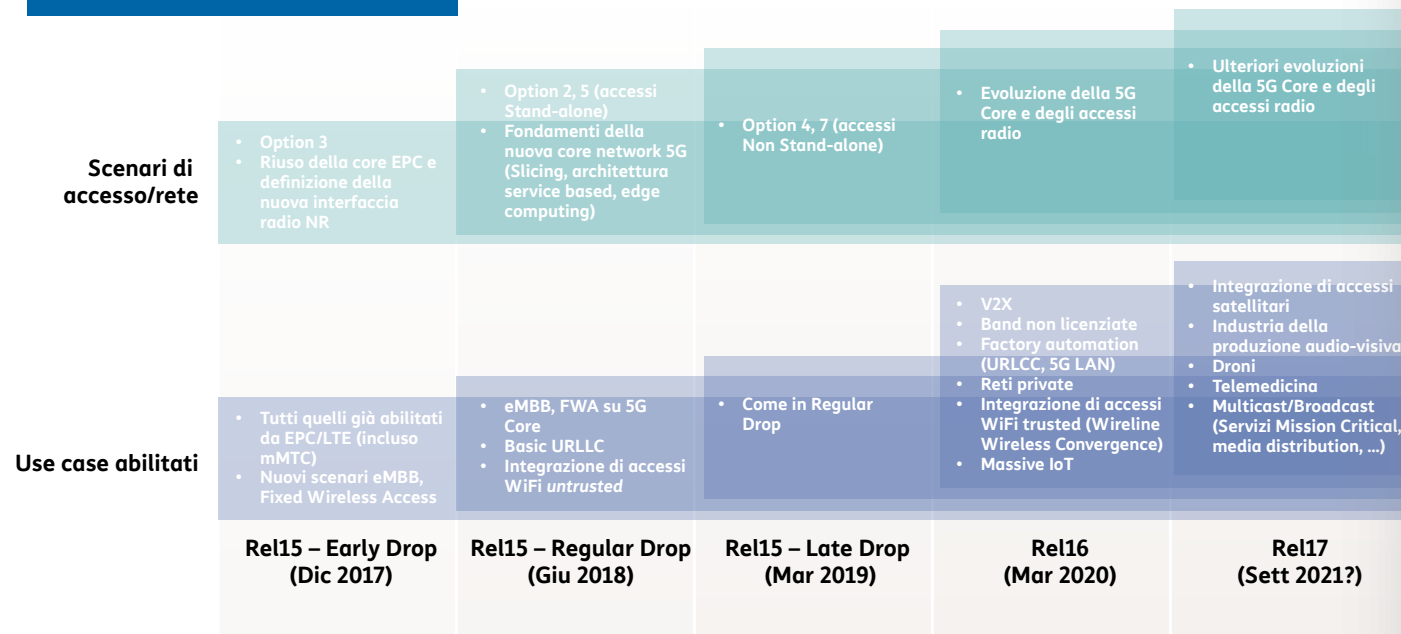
Scenari di accesso/rete

- Option 3
- Riuso della core EPC e definizione della nuova interfaccia radio NR

- Option 2, 5 (accessi Stand-alone)
- Fondamenti della nuova core network 5G (Slicing, architettura service based, edge computing)

- Option 4, 7 (accessi Non Stand-alone)

- Evoluzione della 5G Core e degli accessi radio

- Ulteriori evoluzioni della 5G Core e degli accessi radio

Use case abilitati

- Tutti quelli già abilitati da EPC/LTE (incluso mMTC)
- Nuovi scenari eMBB, Fixed Wireless Access

- eMBB, FWA su 5G Core
- Basic URLLC
- Integrazione di accessi WiFi *untrusted*

- Come in Regular Drop

- V2X
- Band non licenziate
- Factory automation (URLCC, 5G LAN)
- Reti private
- Integrazione di accessi WiFi trusted (Wireline Wireless Convergence)
- Massive IoT

- Integrazione di accessi satellitari
- Industria della produzione audio-visiva
- Droni
- Telemedicina
- Multicast/Broadcast (Servizi Mission Critical, media distribution, ...)

Rel15 – Early Drop (Dic 2017)

Rel15 – Regular Drop (Giu 2018)

Rel15 – Late Drop (Mar 2019)

Rel16 (Mar 2020)

Rel17 (Sett 2021?)